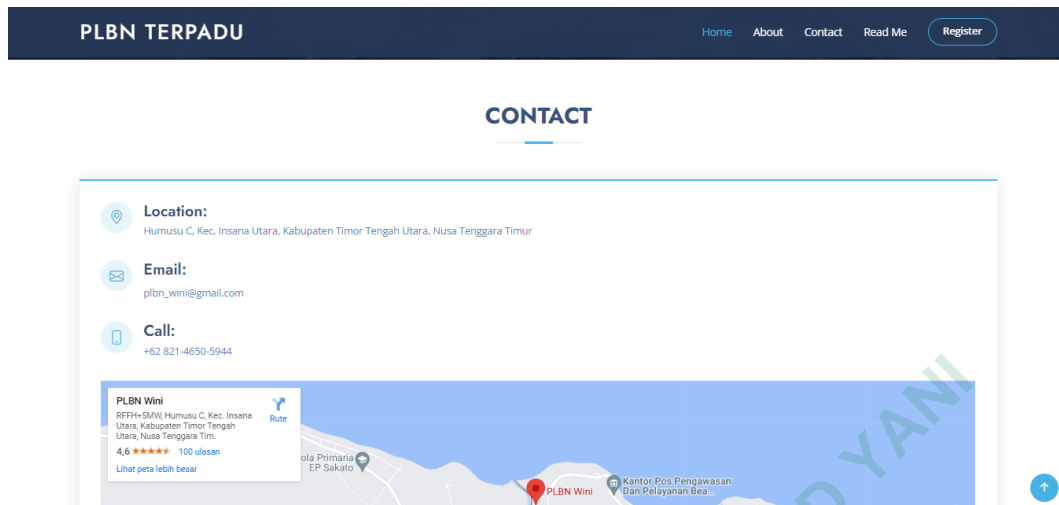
PLBN TERPADU

Home About Contact Read Me Register

CONTACT

Location:
Humusu C, Kec. Insana Utara, Kabupaten Timor Tengah Utara, Nusa Tenggara Timur

Email:
plbn_wini@gmail.com

Call:
+62 821-4650-5944

PLBN Wini
RFFH+5MW, Humusu C, Kec. Insana Utara, Kabupaten Timor Tengah Utara, Nusa Tenggara Tim.
Rute
4,6 ★★★★★ 100 ulasan
Lihat peta lebih besar

ola Primaria EP Sakato
Kantor Pos Pengawasan Dan Pelayanan Bea...
PLBN Wini

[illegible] YANI